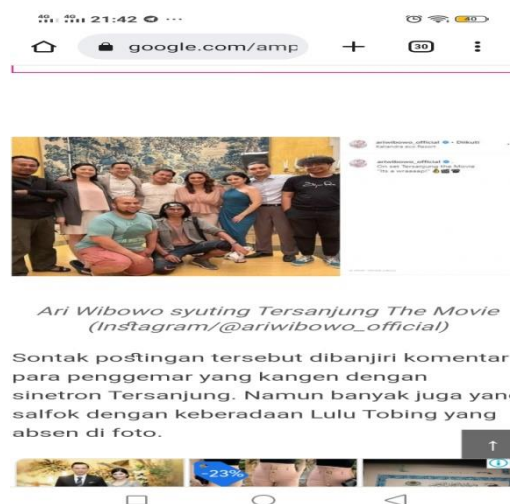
4G 4G 21:42 ···
40
google.com/amp
30
ariwibowo_official • Diikuti
Kalandra ...
ariwibowo_official On set Tersanjung the Movie "It's a wrapped"
Ari Wibowo syuting Tersanjung The Movie (Instagram/@ariwibowo_official)

Sontak postingan tersebut dibanjiri komentar para penggemar yang kangen dengan sinetron Tersanjung. Namun banyak juga yang salfok dengan keberadaan Lulu Tobing yang absen di foto.

-23%